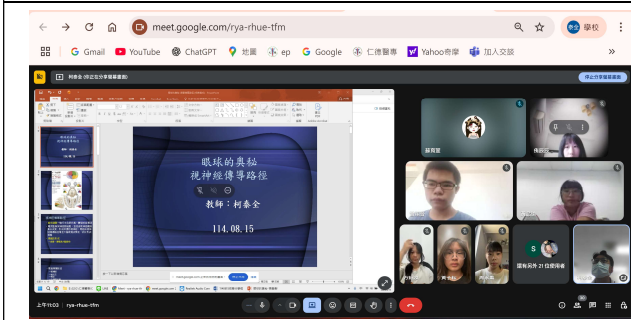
meet.google.com/rya-rhue-tfm

學校

Gmail YouTube ChatGPT 地圖 ep Google 仁德醫專 Yahoo奇摩 加入交談

眼球的奧秘
視神經傳導路徑

教師：柯泰全

114.08.15

蘇育萱

還有另外 21 位使用者

上午10:03 | rya-rhue-tfm